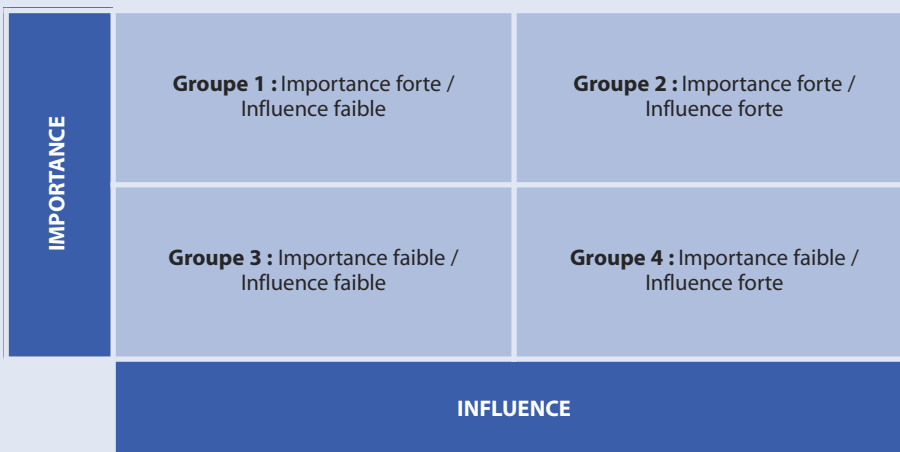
IMPORTANCE

| | |
|---|---|
| **Groupe 1 :** Importance forte / Influence faible | **Groupe 2 :** Importance forte / Influence forte |
| **Groupe 3 :** Importance faible / Influence faible | **Groupe 4 :** Importance faible / Influence forte |

INFLUENCE